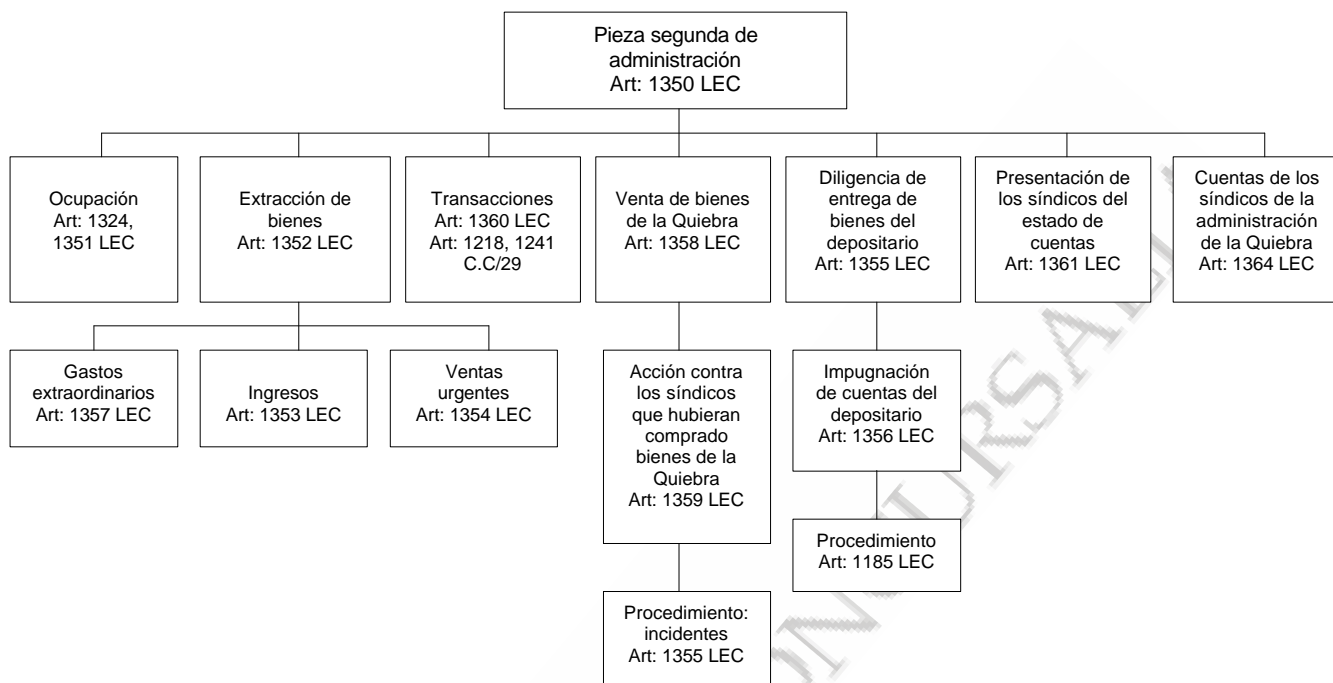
Pieza segunda de administración
Art: 1350 LEC

Ocupación
Art: 1324, 1351 LEC

Extracción de bienes
Art: 1352 LEC

Transacciones
Art: 1360 LEC
Art: 1218, 1241 C.C/29

Venta de bienes de la Quiebra
Art: 1358 LEC

Diligencia de entrega de bienes del depositario
Art: 1355 LEC

Presentación de los síndicos del estado de cuentas
Art: 1361 LEC

Cuentas de los síndicos de la administración de la Quiebra
Art: 1364 LEC

Gastos extraordinarios
Art: 1357 LEC

Ingresos
Art: 1353 LEC

Ventas urgentes
Art: 1354 LEC

Acción contra los síndicos que hubieran comprado bienes de la Quiebra
Art: 1359 LEC

Impugnación de cuentas del depositario
Art: 1356 LEC

Procedimiento
Art: 1185 LEC

Procedimiento: incidentes
Art: 1355 LEC

UNIVERSAL